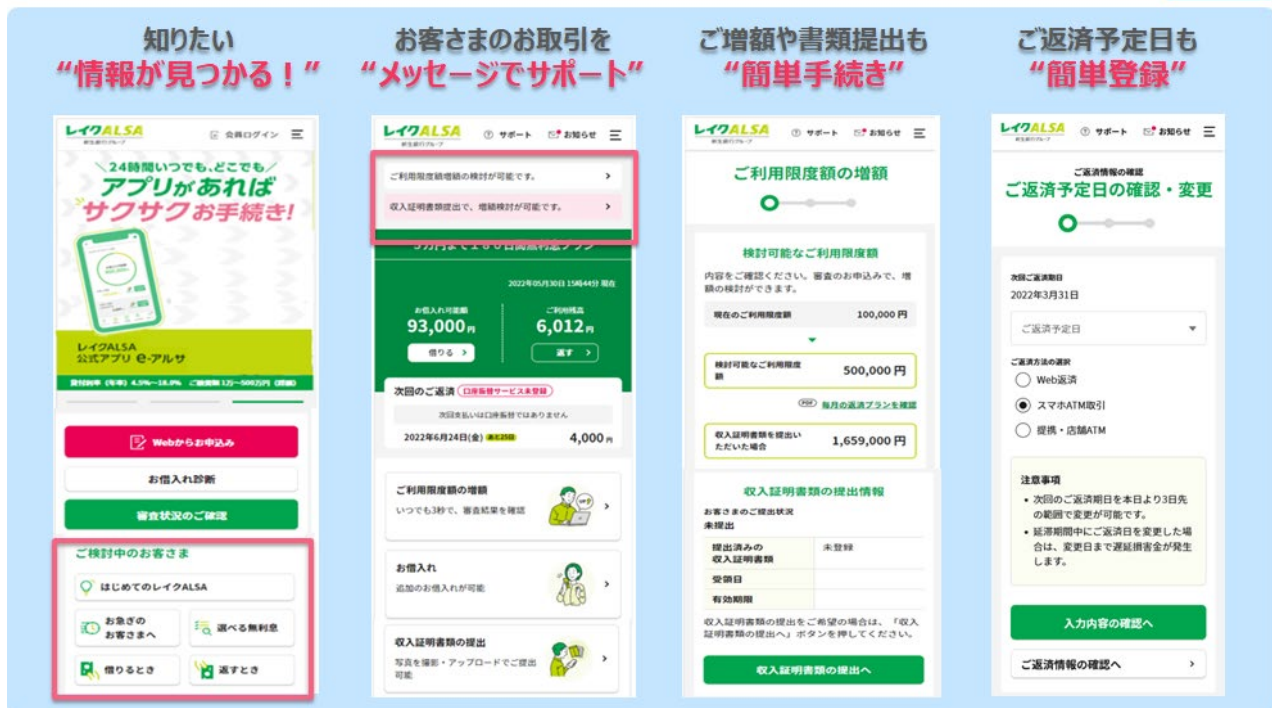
知りたい
"情報が見つかる！"

レイクALSA
新生銀行グループ
会員ログイン

＼24時間いつでも、どこでも／
アプリがあれば
サクサクお手続き！

レイクALSA
公式アプリ e-アルサ

貸付利率（年率）4.5%〜18.0%　ご融資額 1万〜500万円（概略）

Webからお申込み
お借入れ診断
審査状況のご確認

ご検討中のお客さま
はじめてのレイクALSA
お急ぎのお客さまへ
選べる無利息
借りるとき
返すとき

お客さまのお取引を
"メッセージでサポート"

レイクALSA
新生銀行グループ
サポート
お知らせ

ご利用限度額増額の検討が可能です。
収入証明書類提出で、増額検討が可能です。

2022年05月30日 15時44分 現在
お借入れ可能額
93,000円
借りる
ご利用残高
6,012円
返す

次回のご返済 口座振替サービス未登録
次回支払いは口座振替ではありません
2022年6月24日(金) あと25日
4,000円

ご利用限度額の増額
いつでも3秒で、審査結果を確認

お借入れ
追加のお借入れが可能

収入証明書類の提出
写真を撮影・アップロードでご提出可能

ご増額や書類提出も
"簡単手続き"

レイクALSA
新生銀行グループ
サポート
お知らせ

ご利用限度額の増額

検討可能なご利用限度額
内容をご確認ください。審査のお申込みで、増額の検討ができます。
現在のご利用限度額　100,000円
検討可能なご利用限度額　500,000円
PDF 毎月の返済プランを確認
収入証明書類を提出いただいた場合　1,659,000円

収入証明書類の提出情報
お客さまのご提出状況
未提出
提出済みの収入証明書類　未登録
受領日
有効期限
収入証明書類の提出をご希望の場合は、「収入証明書類の提出へ」ボタンを押してください。
収入証明書類の提出へ

ご返済予定日も
"簡単登録"

レイクALSA
新生銀行グループ
サポート
お知らせ

ご返済情報の確認
ご返済予定日の確認・変更

次回ご返済期日
2022年3月31日
ご返済予定日

ご返済方法の選択
Web返済
スマホATM取引
提携・店舗ATM

注意事項
・次回のご返済期日を本日より3日先の範囲で変更が可能です。
・延滞期間中にご返済日を変更した場合は、変更日まで遅延損害金が発生します。

入力内容の確認へ
ご返済情報の確認へ